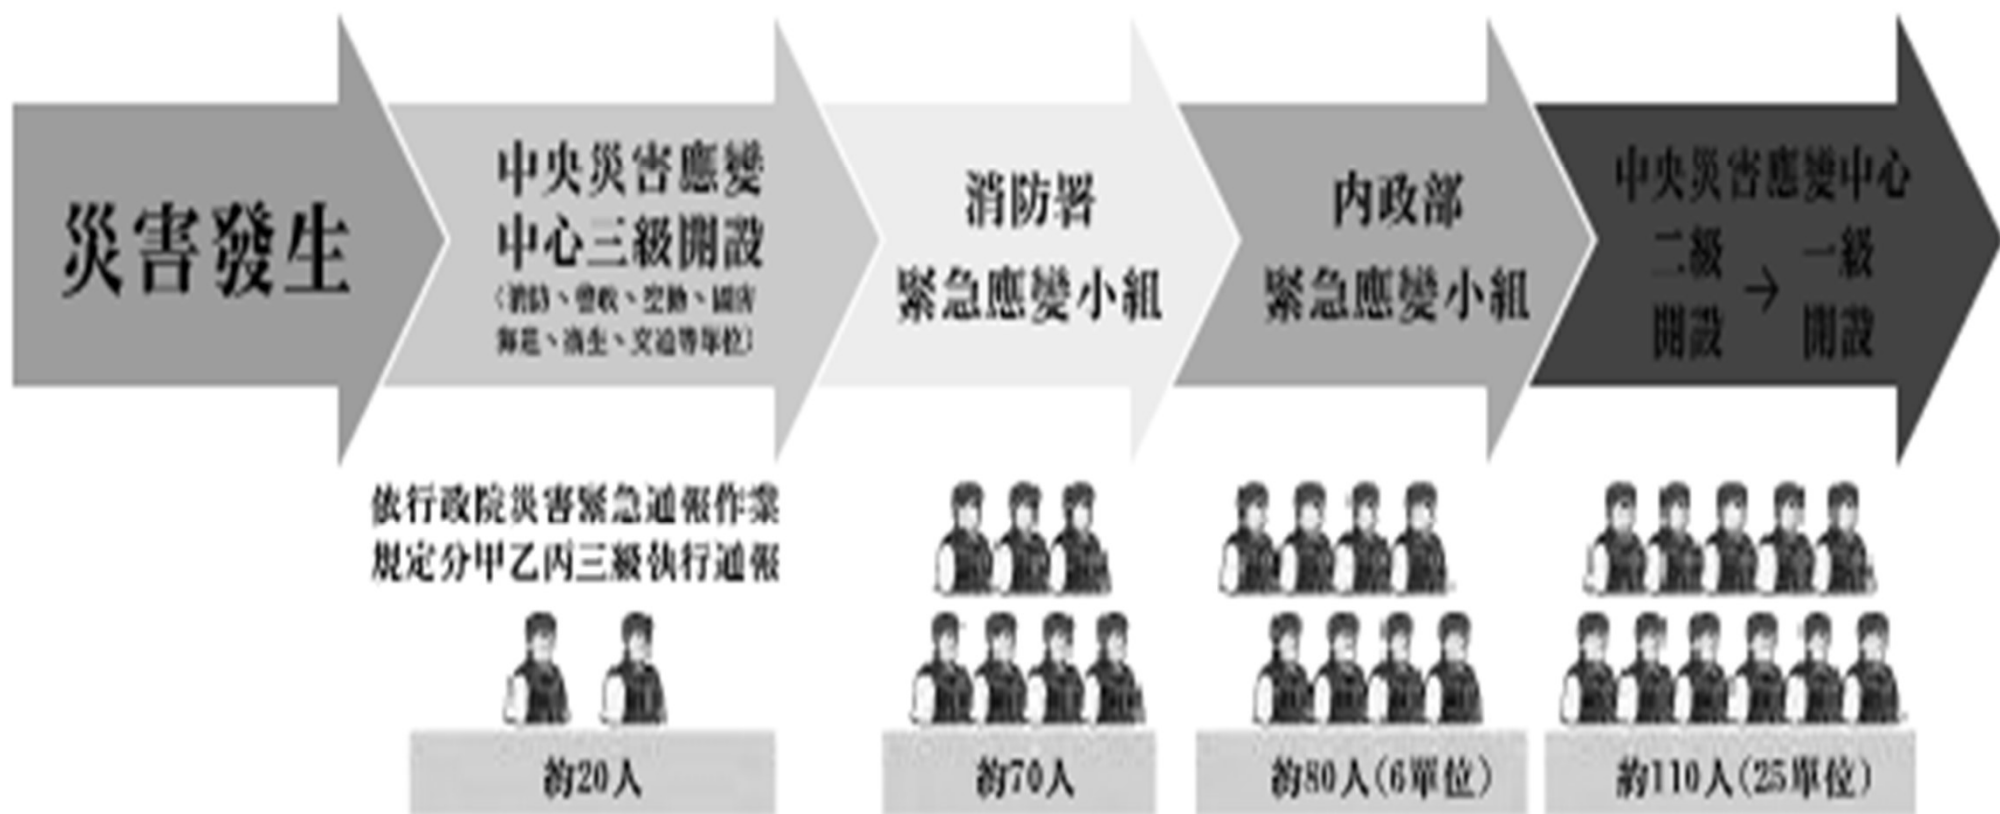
災害發生

中央災害應變中心三級開設
(消防、警政、空勤、國軍、海巡、衛生、交通等單位)

消防署
緊急應變小組

內政部
緊急應變小組

中央災害應變中心
二級開設 → 一級開設

依行政院災害緊急通報作業規定分甲乙丙三級執行通報

約20人

約70人

約80人(6單位)

約110人(25單位)